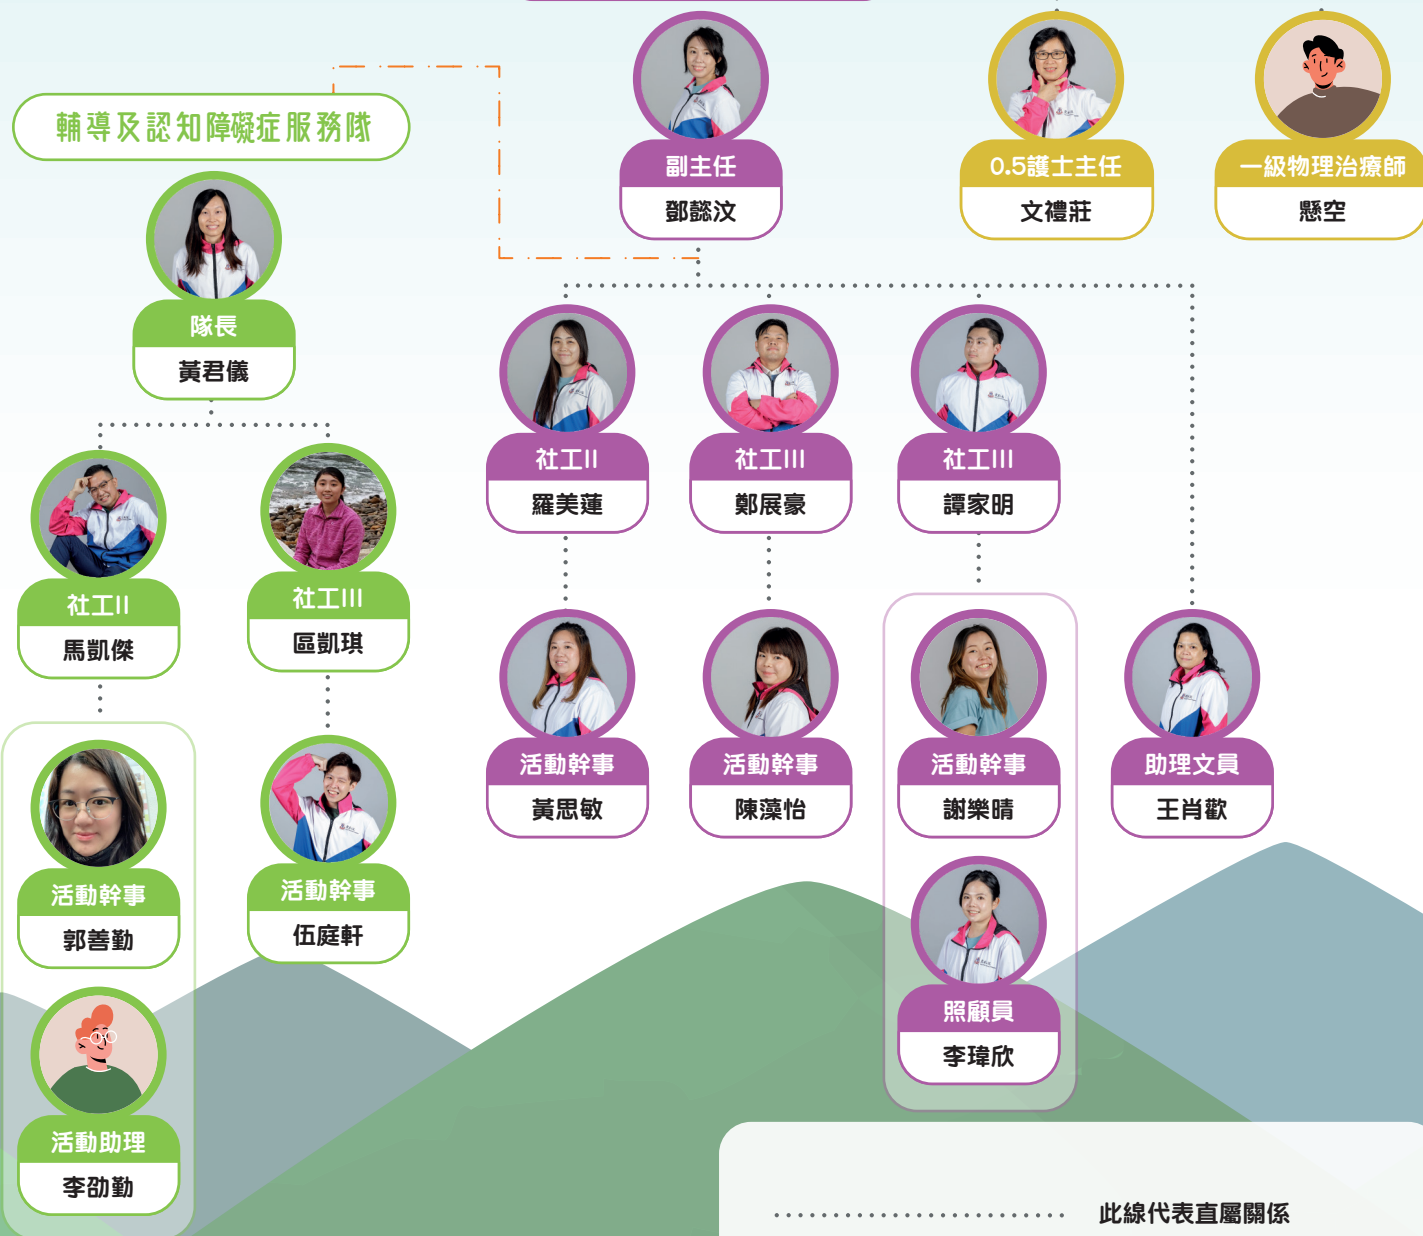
輔導及認知障礙症服務隊

副主任
鄧懿汶

0.5護士主任
文禮莊

一級物理治療師
懸空

隊長
黃君儀

社工II
羅美蓮

社工III
鄭展豪

社工III
譚家明

社工II
馬凱傑

社工III
區凱琪

活動幹事
黃思敏

活動幹事
陳藻怡

活動幹事
謝樂晴

助理文員
王肖歡

活動幹事
郭善勤

活動幹事
伍庭軒

照顧員
李瑋欣

活動助理
李劭勤

此線代表直屬關係